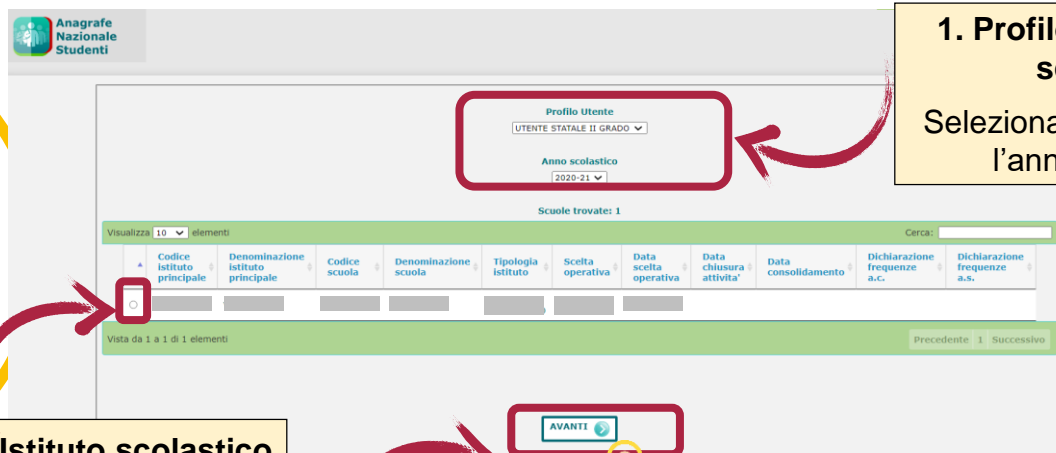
Anagrafe Nazionale Studenti

1. Profil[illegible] s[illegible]

Seleziona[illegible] l'ann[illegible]

Profilo Utente
UTENTE STATALE II GRADO

Anno scolastico
2020-21

Scuole trovate: 1

Visualizza 10 elementi

Cerca:

| | Codice istituto principale | Denominazione istituto principale | Codice scuola | Denominazione scuola | Tipologia istituto | Scelta operativa | Data scelta operativa | Data chiusura attivita' | Data consolidamento | Dichiarazione frequenze a.c. | Dichiarazione frequenze a.s. |
|---|---|---|---|---|---|---|---|---|---|---|---|
| ○ | | | | | | | | | | | |

Vista da 1 a 1 di 1 elementi

Precedente 1 Successivo

AVANTI

Istituto scolastico